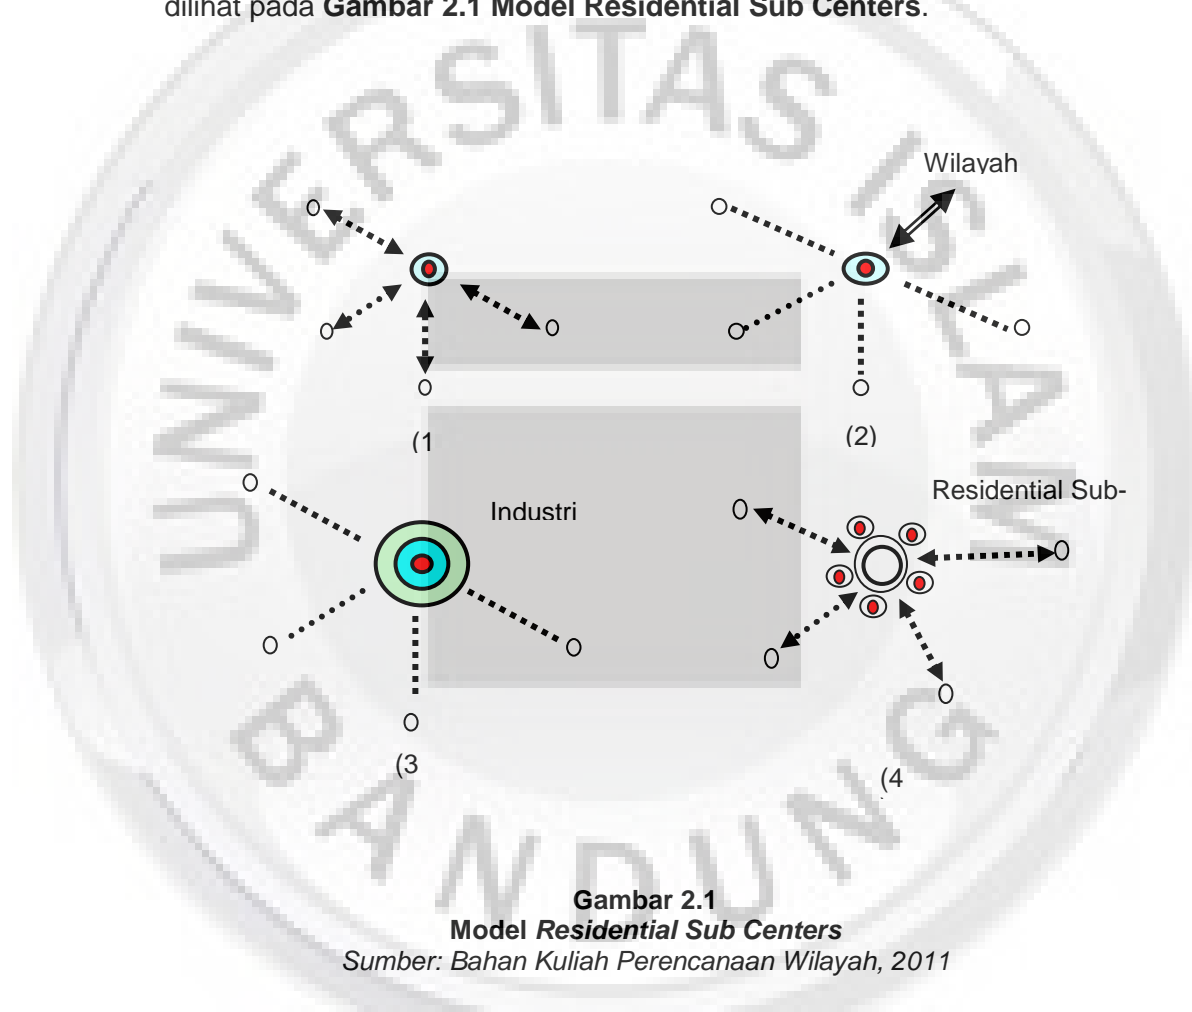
dilihat pada **Gambar 2.1 Model Residential Sub Centers**.

UNIVERSITAS ISLAM BANDUNG

Wilayah

(1

(2)

Industri

Residential Sub-

(3

(4

**Gambar 2.1**
**Model *Residential Sub Centers***
*Sumber: Bahan Kuliah Perencanaan Wilayah, 2011*